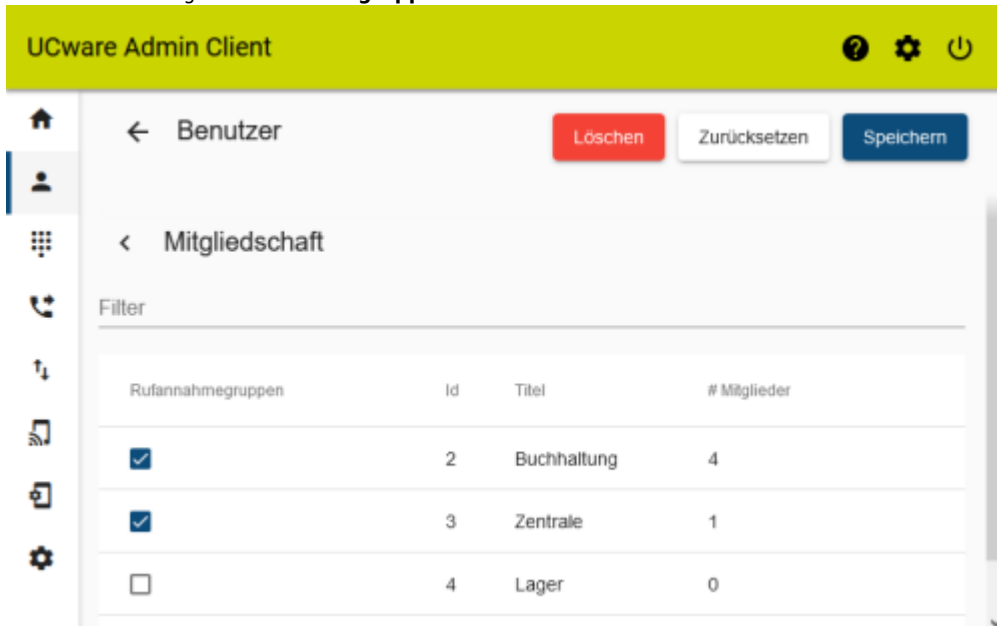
UCware Admin Client

Benutzer

Löschen

Zurücksetzen

Speichern

Mitgliedschaft

Filter

| Rufannahmegruppen | Id | Titel | # Mitglieder |
|---|---|---|---|
| ☑ | 2 | Buchhaltung | 4 |
| ☑ | 3 | Zentrale | 1 |
| ☐ | 4 | Lager | 0 |